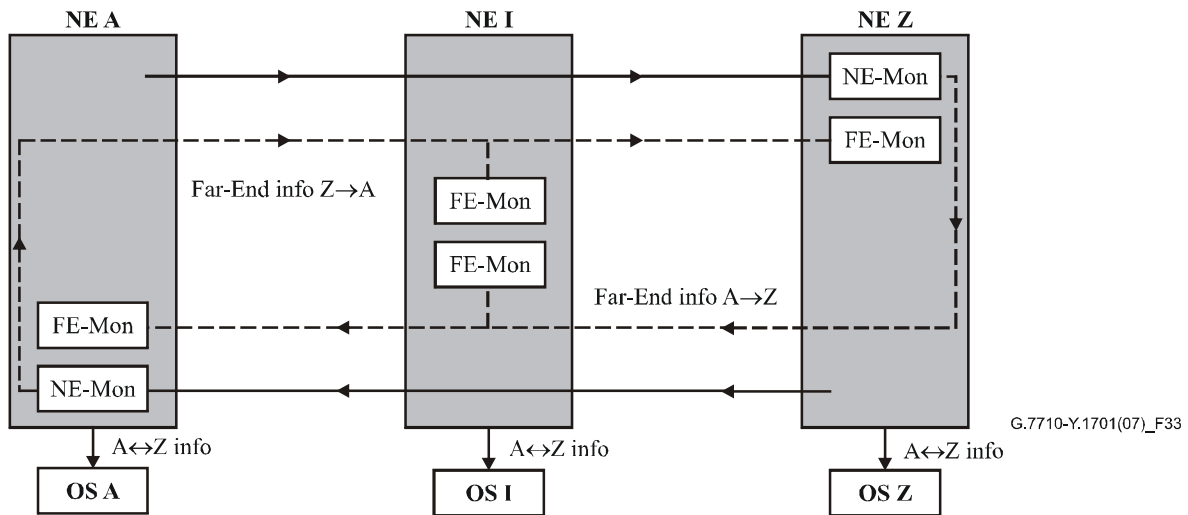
NE A

NE I

NE Z

NE-Mon

FE-Mon

Far-End info Z$\rightarrow$A

FE-Mon

FE-Mon

Far-End info A$\rightarrow$Z

FE-Mon

NE-Mon

A$\leftrightarrow$Z info

A$\leftrightarrow$Z info

A$\leftrightarrow$Z info

G.7710-Y.1701(07)_F33

OS A

OS I

OS Z